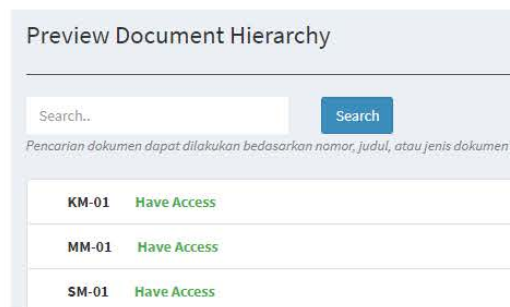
Preview Document Hierarchy

Search..

Search

Pencarian dokumen dapat dilakukan bedasarkan nomor, judul, atau jenis dokumen

| | |
|---|---|
| KM-01 | Have Access |
| MM-01 | Have Access |
| SM-01 | Have Access |